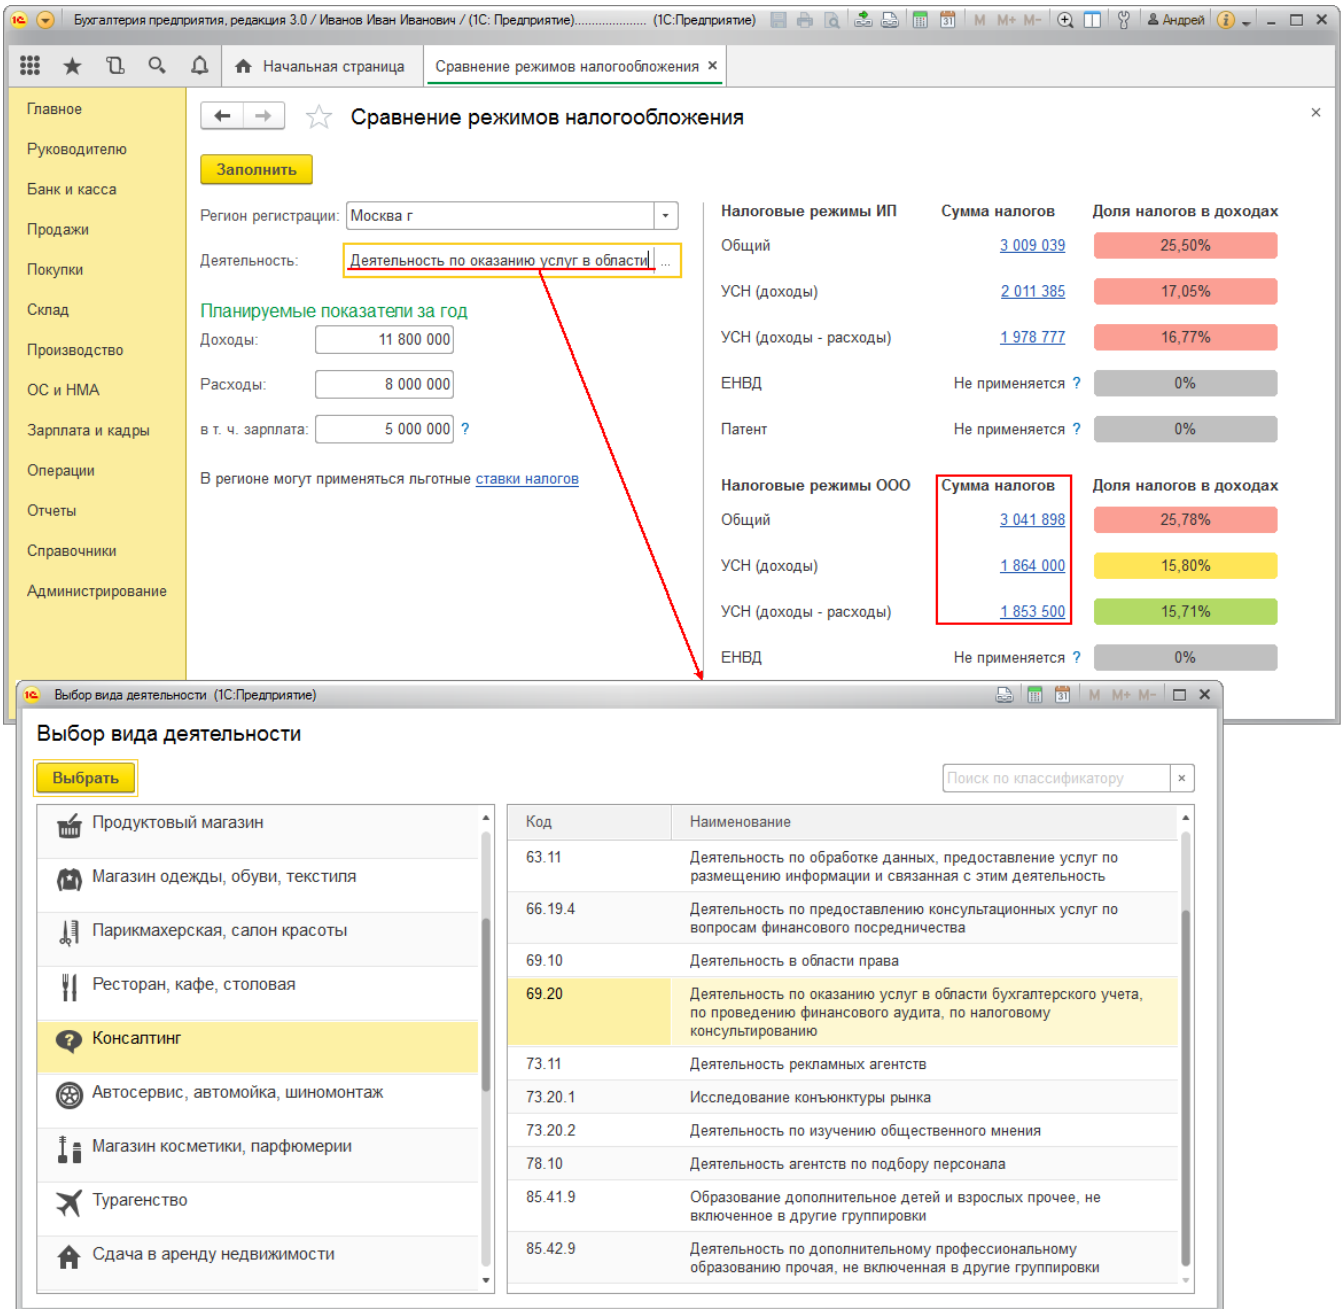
Бухгалтерия предприятия, редакция 3.0 / Иванов Иван Иванович / (1С:Предприятие)..................... (1С:Предприятие)

Андрей

Начальная страница | Сравнение режимов налогообложения ×

Главное
Руководителю
Банк и касса
Продажи
Покупки
Склад
Производство
ОС и НМА
Зарплата и кадры
Операции
Отчеты
Справочники
Администрирование

Сравнение режимов налогообложения

Заполнить

Регион регистрации: Москва г
Деятельность: Деятельность по оказанию услуг в области ...

Планируемые показатели за год
Доходы: 11 800 000
Расходы: 8 000 000
в т. ч. зарплата: 5 000 000 ?

В регионе могут применяться льготные ставки налогов

| Налоговые режимы ИП | Сумма налогов | Доля налогов в доходах |
|---|---|---|
| Общий | 3 009 039 | 25,50% |
| УСН (доходы) | 2 011 385 | 17,05% |
| УСН (доходы - расходы) | 1 978 777 | 16,77% |
| ЕНВД | Не применяется ? | 0% |
| Патент | Не применяется ? | 0% |

| Налоговые режимы ООО | Сумма налогов | Доля налогов в доходах |
|---|---|---|
| Общий | 3 041 898 | 25,78% |
| УСН (доходы) | 1 864 000 | 15,80% |
| УСН (доходы - расходы) | 1 853 500 | 15,71% |
| ЕНВД | Не применяется ? | 0% |

Выбор вида деятельности (1С:Предприятие)

Выбор вида деятельности

Выбрать

Поиск по классификатору ×

Продуктовый магазин
Магазин одежды, обуви, текстиля
Парикмахерская, салон красоты
Ресторан, кафе, столовая
Консалтинг
Автосервис, автомойка, шиномонтаж
Магазин косметики, парфюмерии
Турагенство
Сдача в аренду недвижимости

| Код | Наименование |
|---|---|
| 63.11 | Деятельность по обработке данных, предоставление услуг по размещению информации и связанная с этим деятельность |
| 66.19.4 | Деятельность по предоставлению консультационных услуг по вопросам финансового посредничества |
| 69.10 | Деятельность в области права |
| 69.20 | Деятельность по оказанию услуг в области бухгалтерского учета, по проведению финансового аудита, по налоговому консультированию |
| 73.11 | Деятельность рекламных агентств |
| 73.20.1 | Исследование конъюнктуры рынка |
| 73.20.2 | Деятельность по изучению общественного мнения |
| 78.10 | Деятельность агентств по подбору персонала |
| 85.41.9 | Образование дополнительное детей и взрослых прочее, не включенное в другие группировки |
| 85.42.9 | Деятельность по дополнительному профессиональному образованию прочая, не включенная в другие группировки |